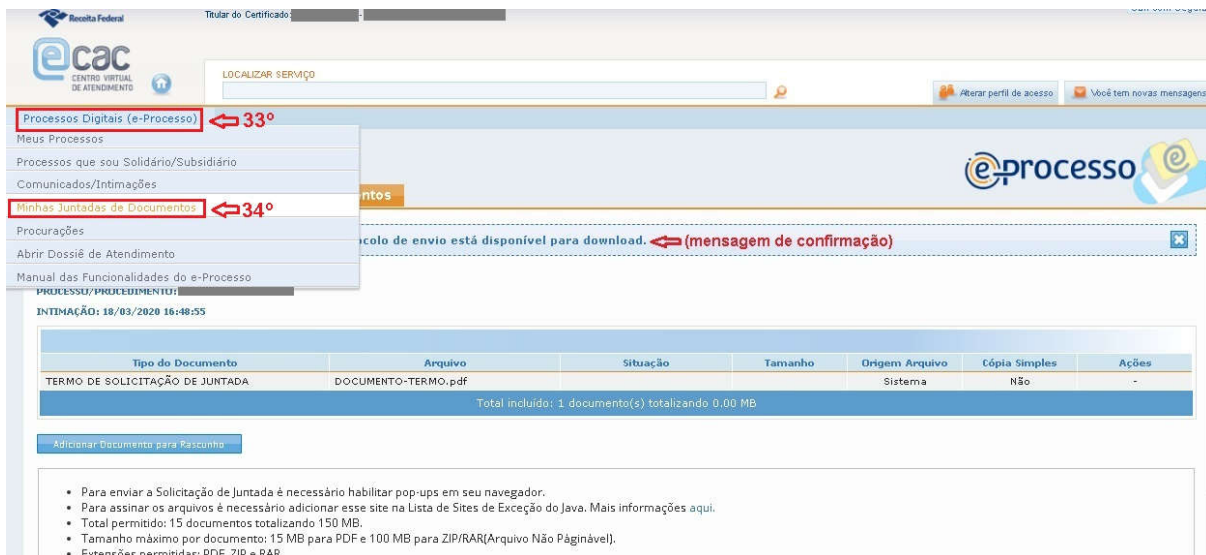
Receita Federal

Titular do Certificado: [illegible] - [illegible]

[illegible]

ecac
CENTRO VIRTUAL DE ATENDIMENTO

LOCALIZAR SERVIÇO

Alterar perfil de acesso

Você tem novas mensagens

Processos Digitais (e-Processo) ⇦33º

Meus Processos

Processos que sou Solidário/Subsidiário

Comunicados/Intimações

Minhas Juntadas de Documentos ⇦34º

Procurações

Abrir Dossiê de Atendimento

Manual das Funcionalidades do e-Processo

eprocesso

ntos

ocolo de envio está disponível para download. ⇦ (mensagem de confirmação)

PROCESSO/PROCEDIMENTO: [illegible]

INTIMAÇÃO: 18/03/2020 16:48:55

| Tipo do Documento | Arquivo | Situação | Tamanho | Origem Arquivo | Cópia Simples | Ações |
|---|---|---|---|---|---|---|
| TERMO DE SOLICITAÇÃO DE JUNTADA | DOCUMENTO-TERMO.pdf | | | Sistema | Não | - |
| Total incluído: 1 documento(s) totalizando 0.00 MB | | | | | | |

Adicionar Documento para Rascunho

• Para enviar a Solicitação de Juntada é necessário habilitar pop-ups em seu navegador.
• Para assinar os arquivos é necessário adicionar esse site na Lista de Sites de Exceção do Java. Mais informações aqui.
• Total permitido: 15 documentos totalizando 150 MB.
• Tamanho máximo por documento: 15 MB para PDF e 100 MB para ZIP/RAR(Arquivo Não Páginável).
• Extensões permitidas: PDF, ZIP e RAR